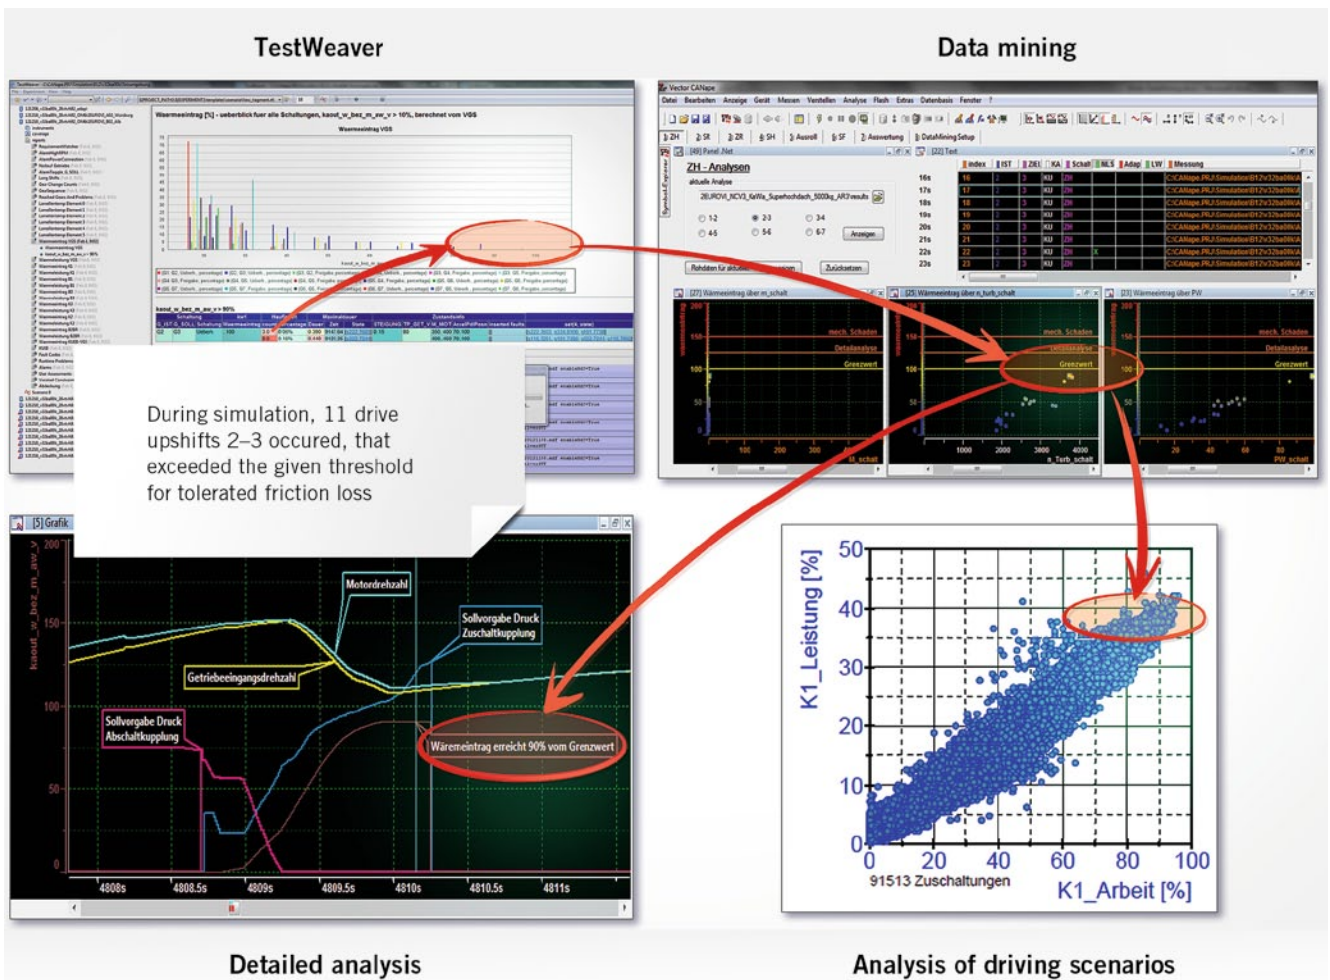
TestWeaver

Data mining

Waermeeintrag [%] - ueberblickt fuer alle Schaltungen, kaout_w_bez_m_aw_v > 10%, berechnet vom VGS

Vector CANape

Datei Bearbeiten Anzeige Gerät Messen Verstellen Analyse Flash Extras Datenbasis Fenster ?

ZH - Analysen

aktuelle Analyse

Anzeigen

Zurücksetzen

mech. Schaden

Detailanalyse

Grenzwert

During simulation, 11 drive upshifts 2–3 occured, that exceeded the given threshold for tolerated friction loss

[5] Grafik

kaout_w_bez_m_aw_v

Motordrehzahl

Sollvorgabe Druck Zuschaltkupplung

Getriebeeingangsdrehzahl

Sollvorgabe Druck Abschaltkupplung

Wäremeintrag erreicht 90% vom Grenzwert

200
150
100
50
0

4808s
4808.5s
4809s
4809.5s
4810s
4810.5s
4811s

K1_Leistung [%]

50
40
30
20
10
0

0
20
40
60
80
100

91513 Zuschaltungen

K1_Arbeit [%]

Detailed analysis

Analysis of driving scenarios